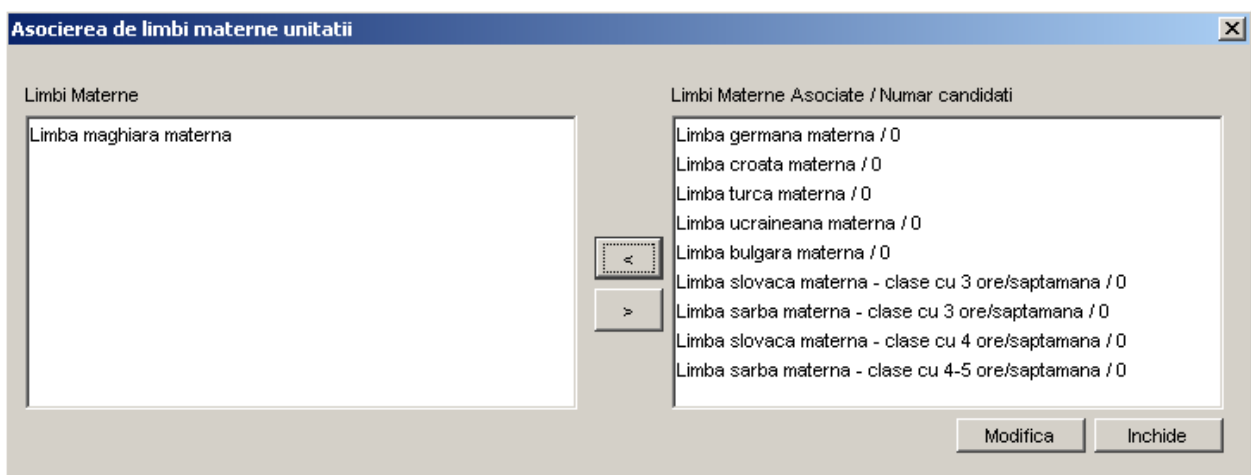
Asocierea de limbi materne unitatii

Limbi Materne

Limba maghiara materna

<

>

Limbi Materne Asociate / Numar candidati

Limba germana materna / 0
Limba croata materna / 0
Limba turca materna / 0
Limba ucraineana materna / 0
Limba bulgara materna / 0
Limba slovaca materna - clase cu 3 ore/saptamana / 0
Limba sarba materna - clase cu 3 ore/saptamana / 0
Limba slovaca materna - clase cu 4 ore/saptamana / 0
Limba sarba materna - clase cu 4-5 ore/saptamana / 0

Modifica

Inchide